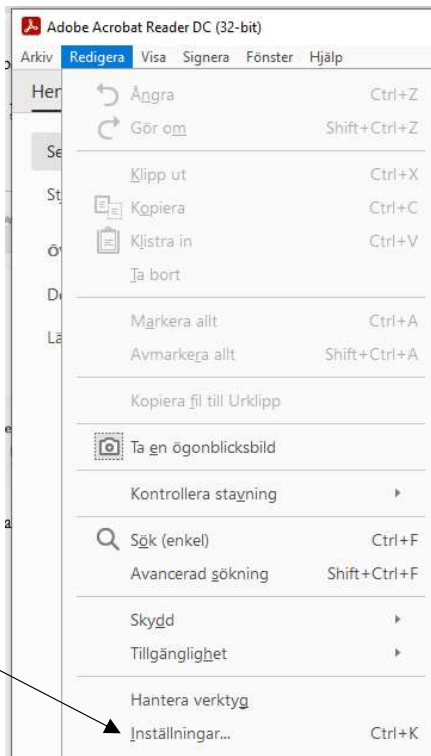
Adobe Acrobat Reader DC (32-bit)

Arkiv Redigera Visa Signera Fönster Hjälp

Her
Se
St
Ö
D
Lä

Ångra Ctrl+Z
Gör om Shift+Ctrl+Z
Klipp ut Ctrl+X
Kopiera Ctrl+C
Klistra in Ctrl+V
Ta bort
Markera allt Ctrl+A
Avmarkera allt Shift+Ctrl+A
Kopiera fil till Urklipp
Ta en ögonblicksbild
Kontrollera stavning
Sök (enkel) Ctrl+F
Avancerad sökning Shift+Ctrl+F
Skydd
Tillgänglighet
Hantera verktyg
Inställningar... Ctrl+K